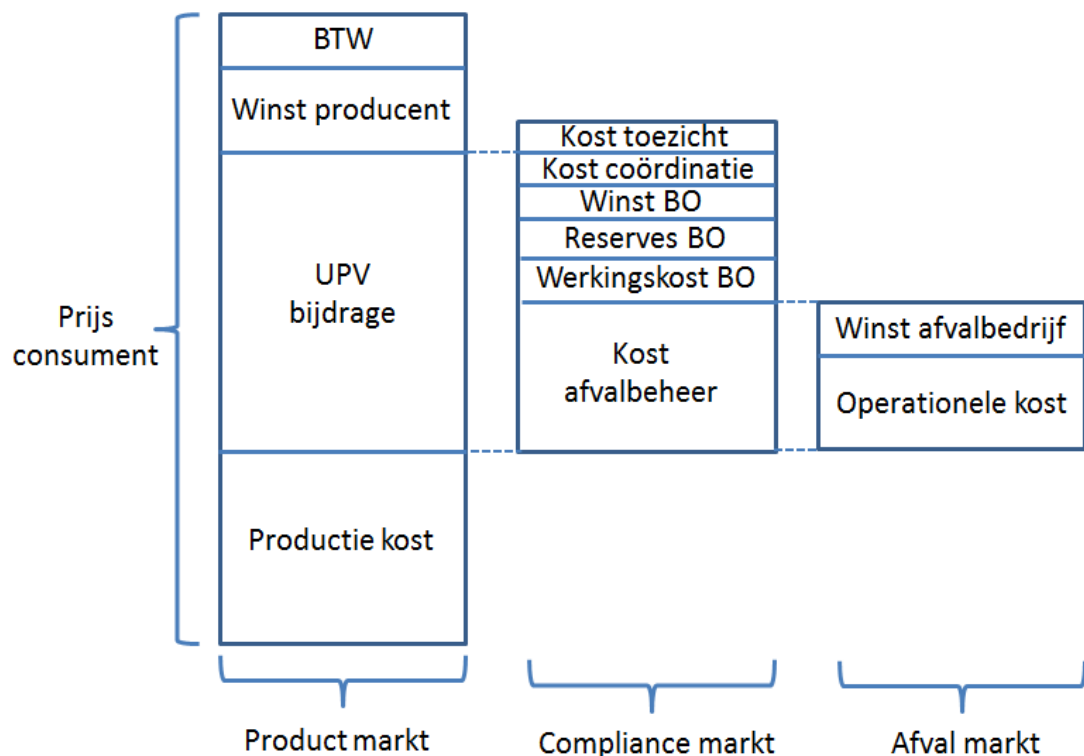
Prijs consument

BTW

Winst producent

UPV bijdrage

Productie kost

Kost toezicht

Kost coördinatie

Winst BO

Reserves BO

Werkingskost BO

Kost afvalbeheer

Winst afvalbedrijf

Operationele kost

Product markt

Compliance markt

Afval markt